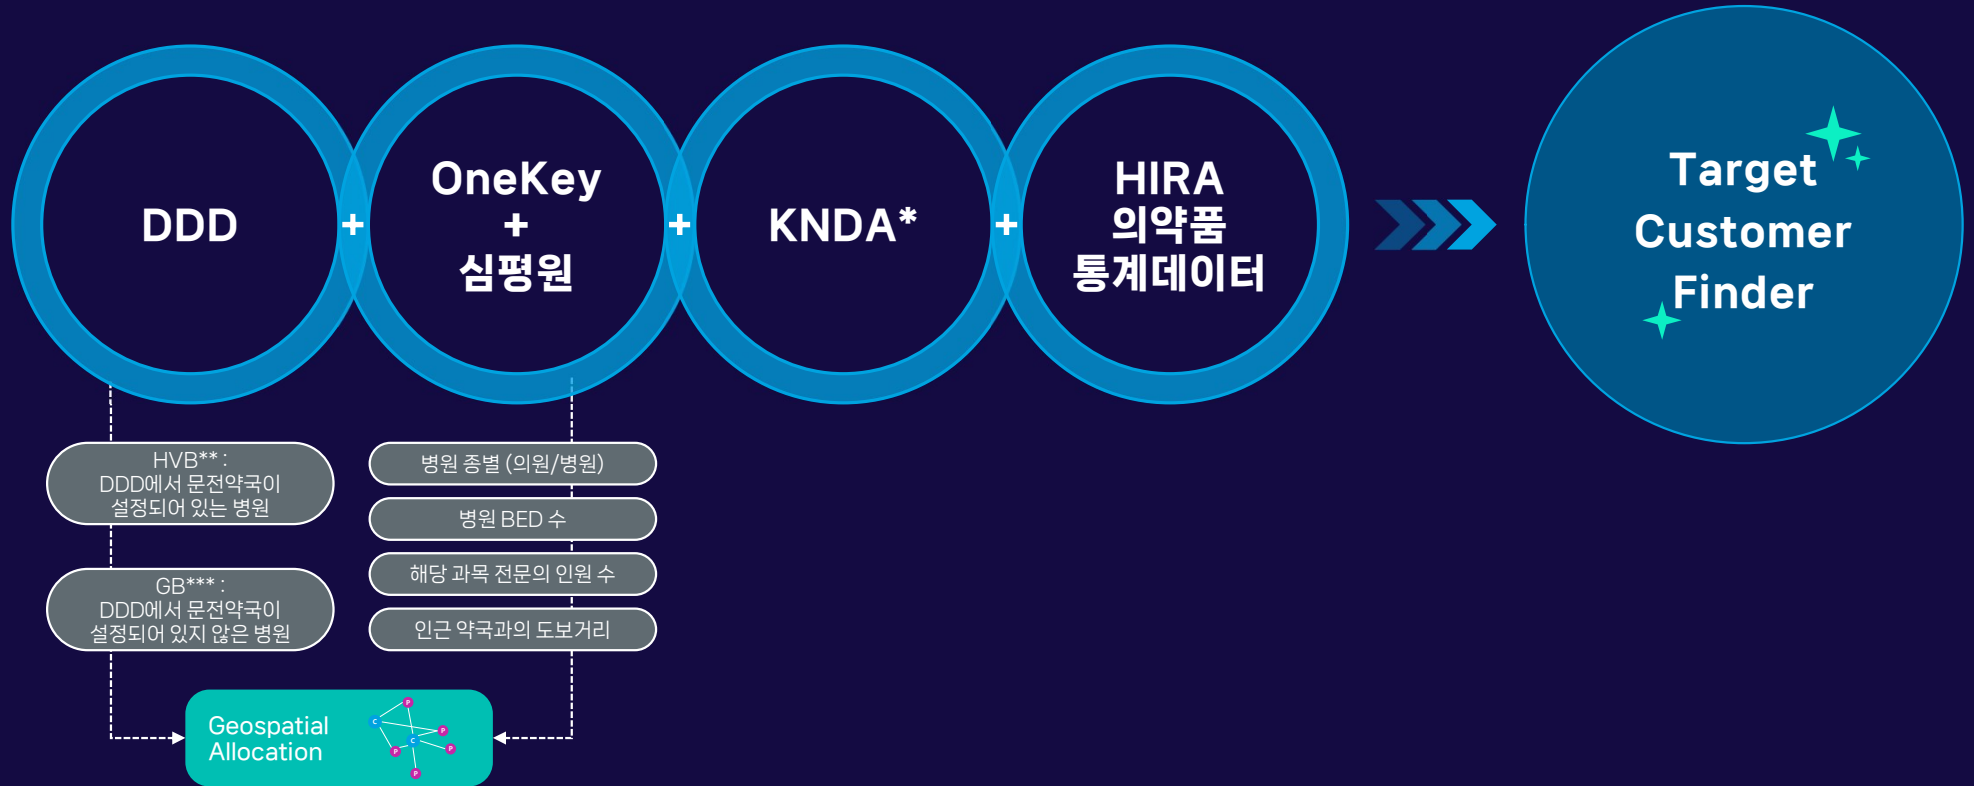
DDD

+

OneKey
+
심평원

+

KNDA*

+

HIRA
의약품
통계데이터

Target
Customer
Finder

HVB** :
DDD에서 문전약국이
설정되어 있는 병원

GB*** :
DDD에서 문전약국이
설정되어 있지 않은 병원

병원 종별 (의원/병원)

병원 BED 수

해당 과목 전문의 인원 수

인근 약국과의 도보거리

Geospatial
Allocation